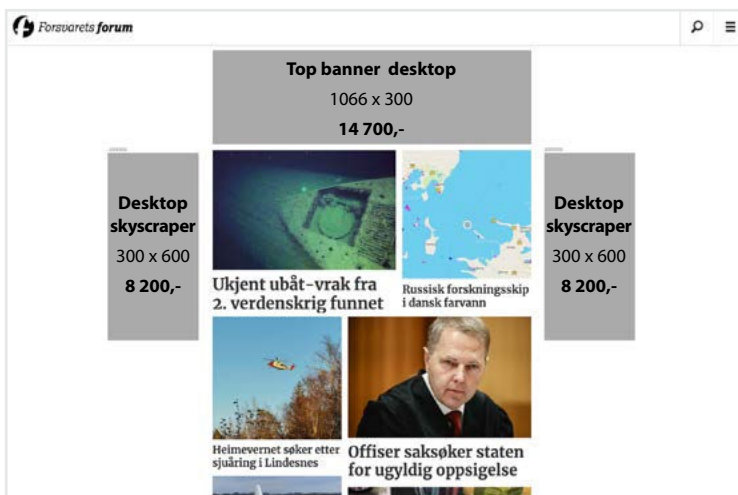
Forsvarets forum

Top banner desktop
1066 x 300
14 700,-

Desktop skyscraper
300 x 600
8 200,-

Ukjent ubåt-vrak fra 2. verdenskrig funnet

Russisk forskningsskip i dansk farvann

Desktop skyscraper
300 x 600
8 200,-

Heimevernet søker etter sjuåring i Lindesnes

Offiser saksøker staten for ugyldig oppsigelse